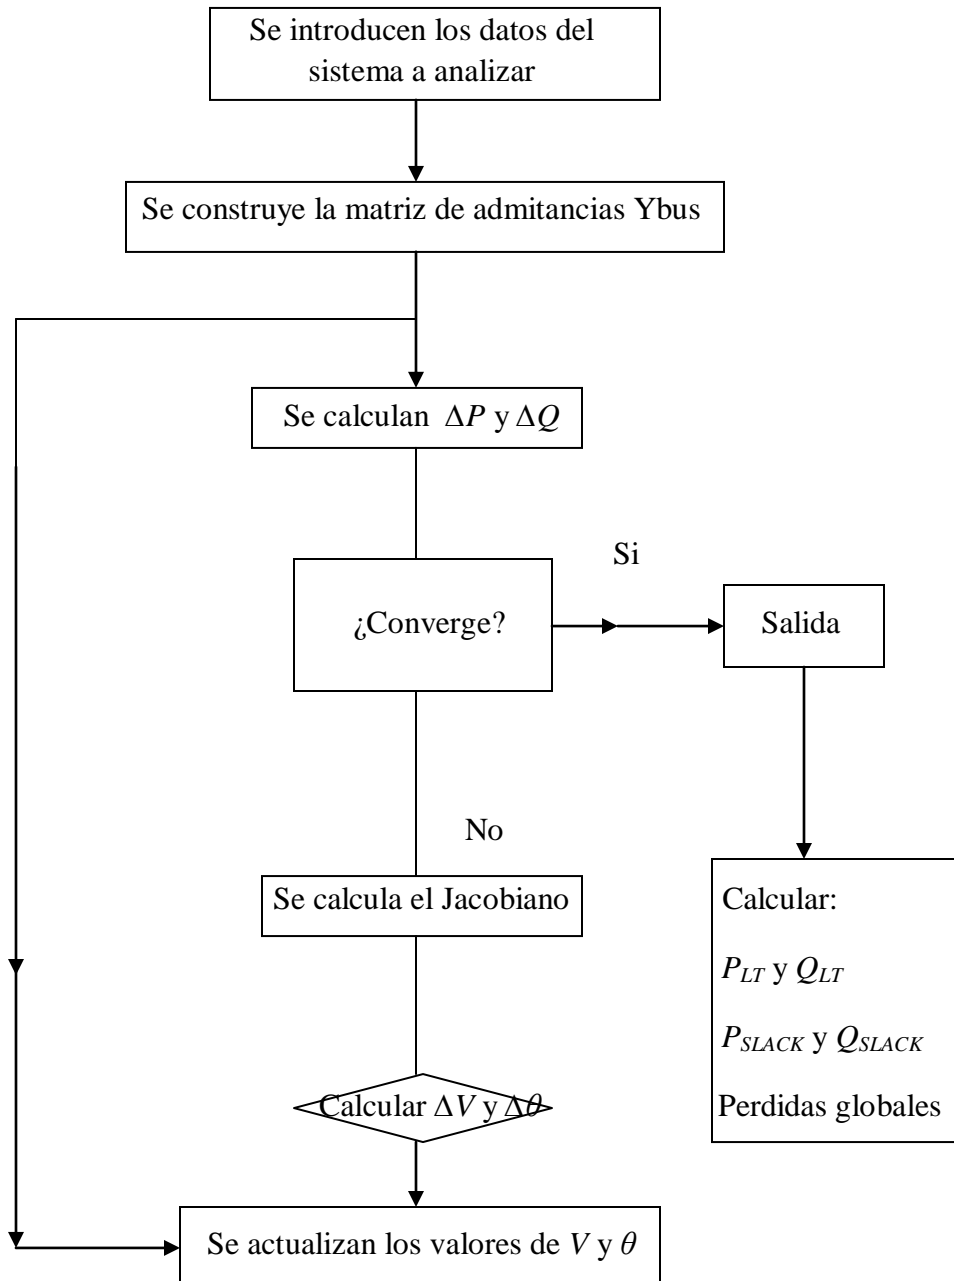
Se introducen los datos del sistema a analizar

Se construye la matriz de admitancias Ybus

Se calculan $\Delta P$ y $\Delta Q$

Si

¿Converge?

Salida

No

Se calcula el Jacobiano

Calcular:

$P_{LT}$ y $Q_{LT}$

$P_{SLACK}$ y $Q_{SLACK}$

Perdidas globales

Calcular $\Delta V$ y $\Delta\theta$

Se actualizan los valores de $V$ y $\theta$